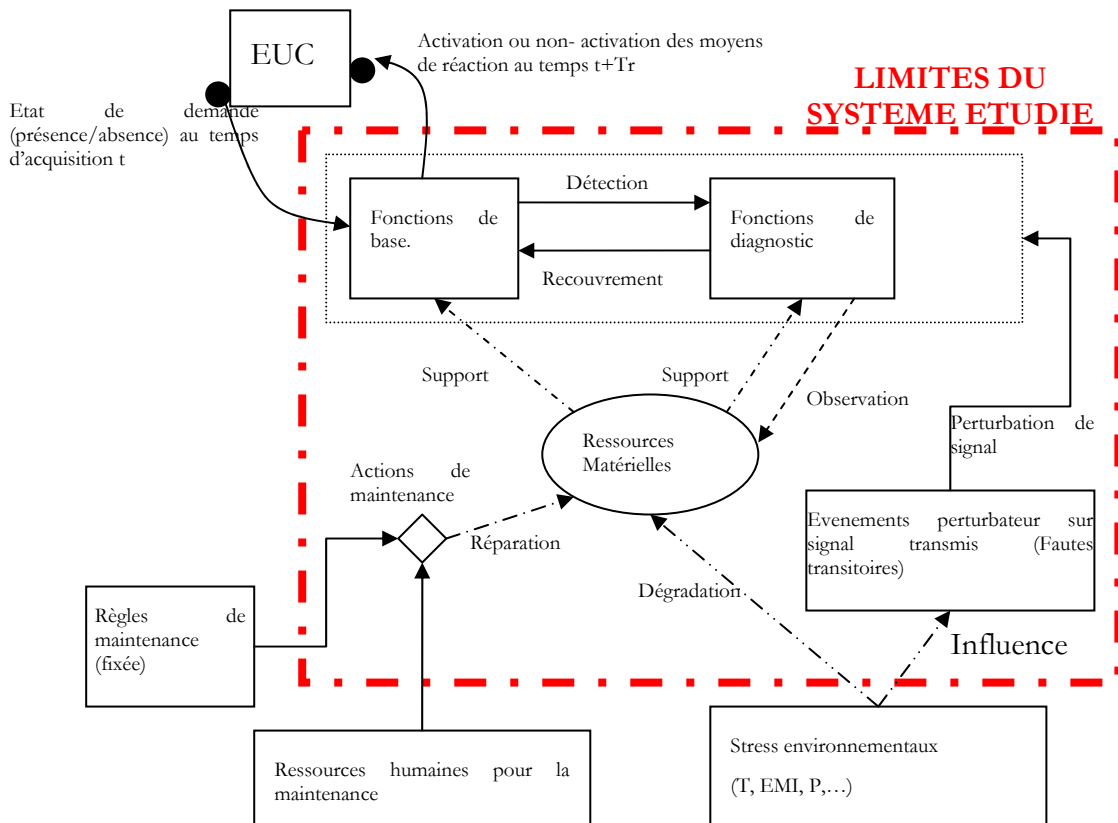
EUC

Activation ou non- activation des moyens de réaction au temps t+Tr

LIMITES DU SYSTEME ETUDIE

Etat de demande (présence/absence) au temps d'acquisition t

Fonctions de base.

Détection

Recouvrement

Fonctions de diagnostic

Support

Support

Observation

Ressources Matérielles

Actions de maintenance

Réparation

Perturbation de signal

Evenements perturbateur sur signal transmis (Fautes transitoires)

Dégradation

Influence

Règles de maintenance (fixée)

Ressources humaines pour la maintenance

Stress environnementaux

(T, EMI, P,…)